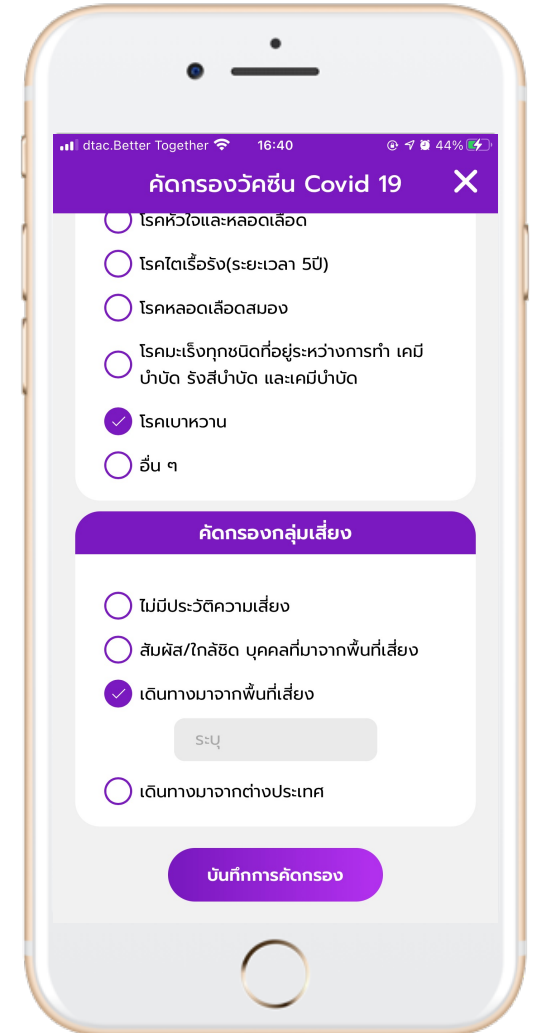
dtac.Better Together 16:40 44%

คัดกรองวัคซีน Covid 19

โรคหัวใจและหลอดเลือด

โรคไตเรื้อรัง(ระยะเวลา 5ปี)

โรคหลอดเลือดสมอง

โรคมะเร็งทุกชนิดที่อยู่ระหว่างการทำ เคมีบำบัด รังสีบำบัด และเคมีบำบัด

โรคเบาหวาน

อื่น ๆ

คัดกรองกลุ่มเสี่ยง

ไม่มีประวัติความเสี่ยง

สัมผัส/ใกล้ชิด บุคคลที่มาจากพื้นที่เสี่ยง

เดินทางมาจากพื้นที่เสี่ยง

ระบุ

เดินทางมาจากต่างประเทศ

บันทึกการคัดกรอง